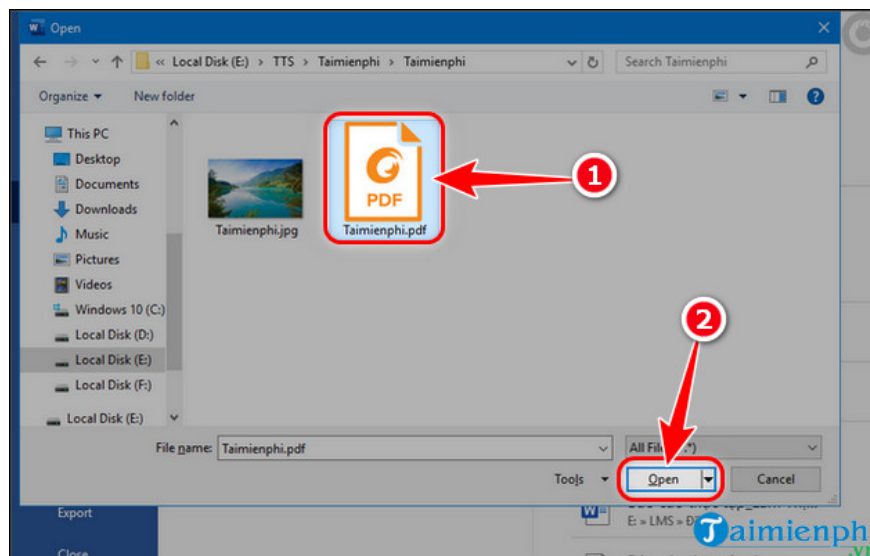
Open

« Local Disk (E:) > TTS > Taimienphi > Taimienphi

Search Taimienphi

Organize ▾ New folder

This PC
Desktop
Documents
Downloads
Music
Pictures
Videos
Windows 10 (C:)
Local Disk (D:)
Local Disk (E:)
Local Disk (F:)
Local Disk (E:)

Taimienphi.jpg

PDF
Taimienphi.pdf

1

2

File name: Taimienphi.pdf

All Fil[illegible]*)

Tools ▾

Open

Cancel

Export

E: » LMS » Đ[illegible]

Close

Taimienph